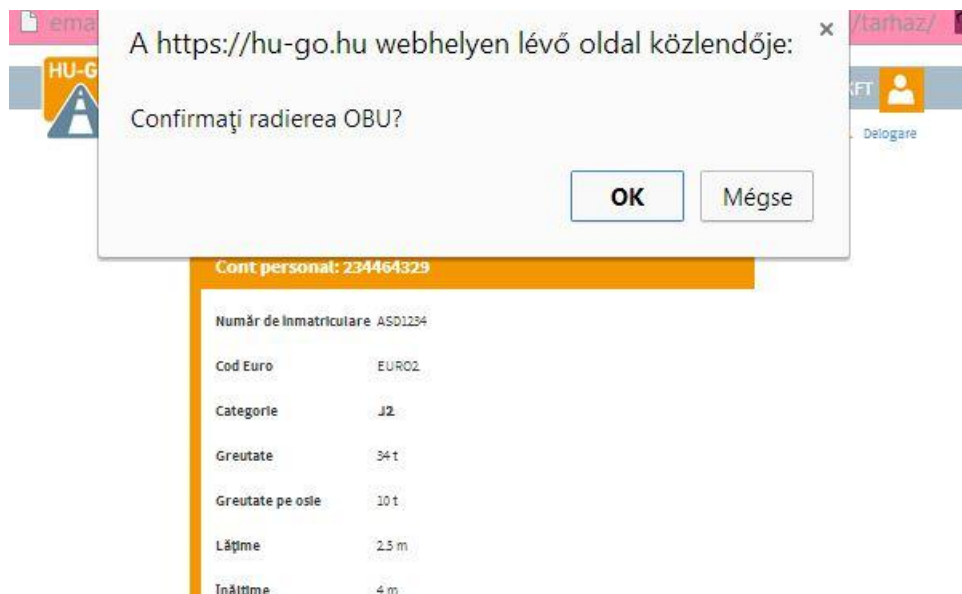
ema /tarhaz/

HU-G

A https://hu-go.hu webhelyen lévő oldal közlendője:

×

Confirmaţi radierea OBU?

OK

Mégse

KFT

Delogare

Cont personal: 234464329

| | |
|---|---|
| Număr de inmatriculare | ASD1234 |
| Cod Euro | EURO2 |
| Categorie | J2 |
| Greutate | 34 t |
| Greutate pe osie | 10 t |
| Lăţime | 2.5 m |
| Inălţime | 4 m |